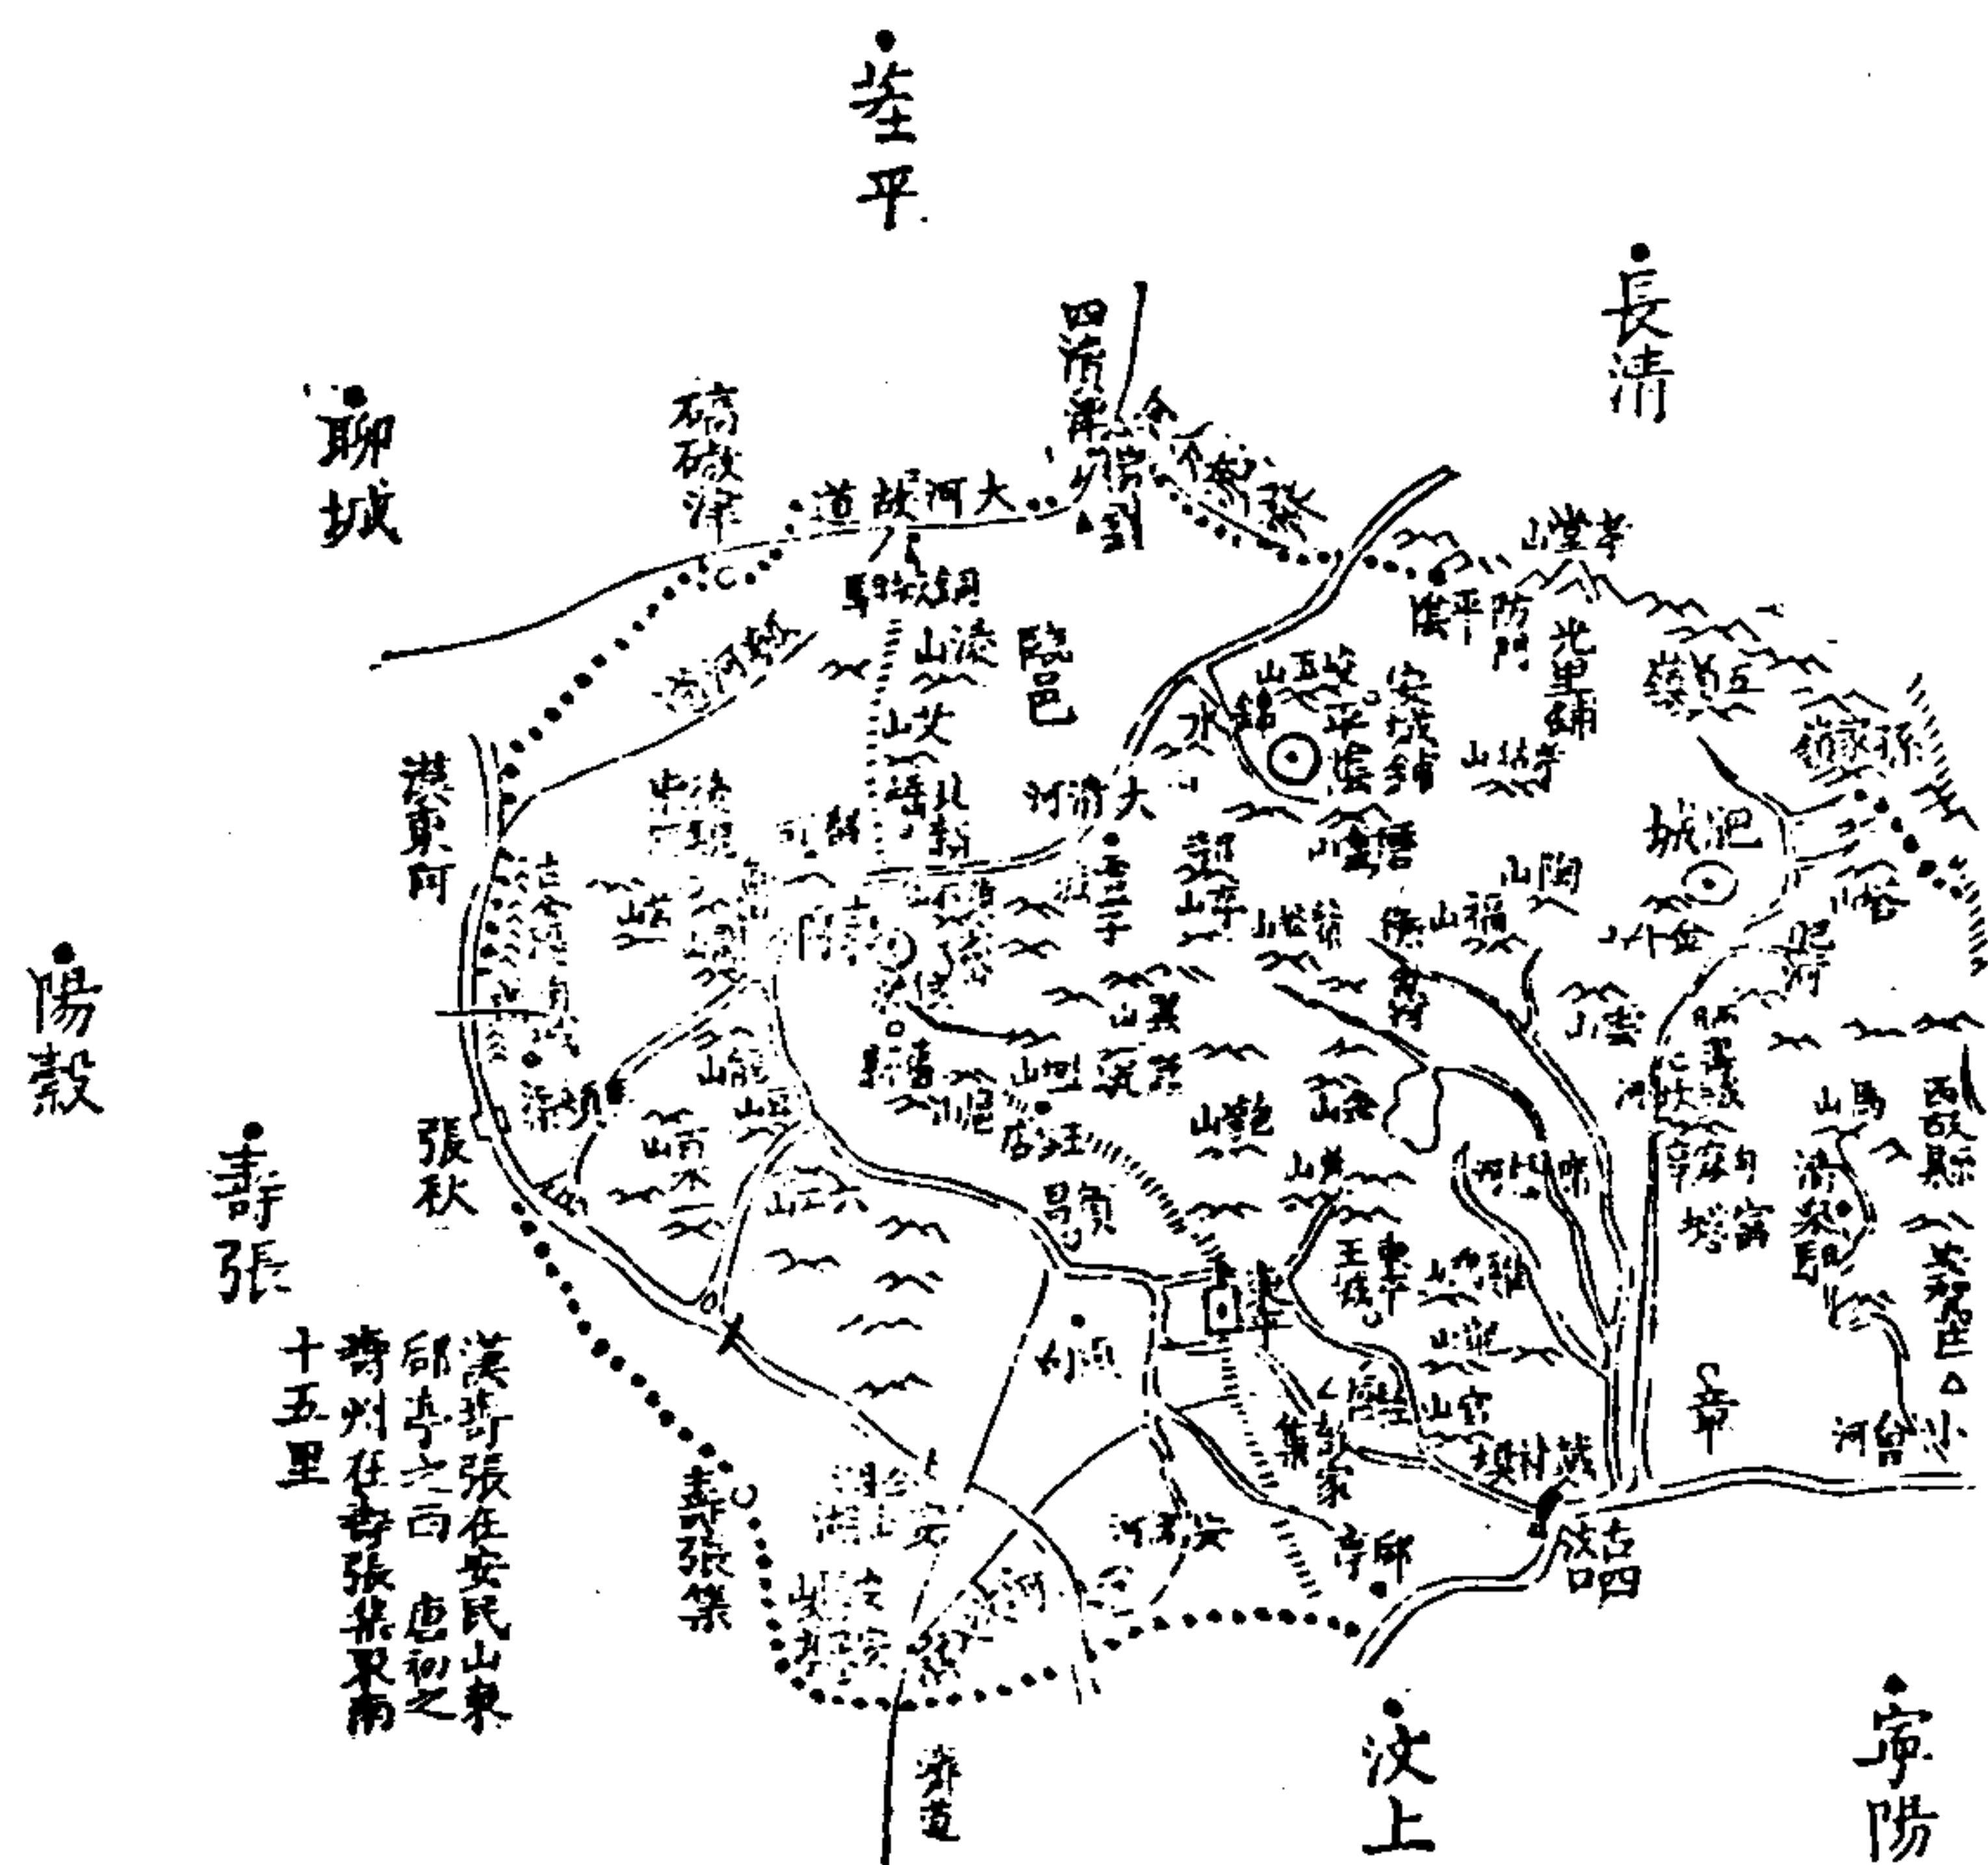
茌平

長清

聊城

碻磝津

四瀆津

大河故道

銅城驛

臨邑

大清河

平陰

安城鋪

光里鋪

防門

五道嶺

孫家嶺

肥城

陶山

福山

雲山

東阿

陽穀

張秋

壽張

漢壽張在安民山東
郈亭之西 唐初之
壽州在壽張集東南
十五里

壽張集

安民山

汶上

寧陽

西古店

東平

鄣

小台河

馬山

王坡

蚩尤

王莊

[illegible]